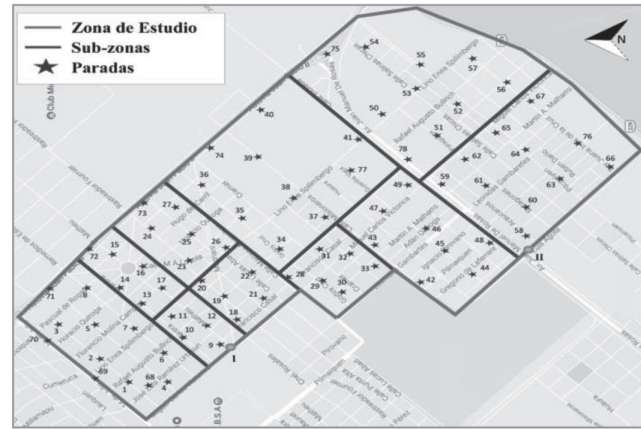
Zona de Estudio
Sub-zonas
Paradas

N

75 54 55 57 56 67 53 50 52 51 65 76 66 40 41 78 62 64 63 61 60 59 49 77 74 39 38 37 36 27 73 35 47 43 46 45 48 58 44 42 24 25 26 72 15 16 23 22 34 31 32 33 28 29 30 14 17 20 21 19 18 71 8 13 12 11 10 9 3 5 7 70 2 6 69 1 68 4

I
II

Club Mi
Pascual de Rogatis
Horacio Quiroga
Florencio Molina Campos
Enea Spilimbergo
Rafael Augusto Bullrich
José Bonifacio
Lino Enea Spilimbergo
Martín A. Malharro
Adán Diehl
Leonardo Gambartes
Gregorio de Laferrère
Cnel. Rosales
Cumaná
BSAS